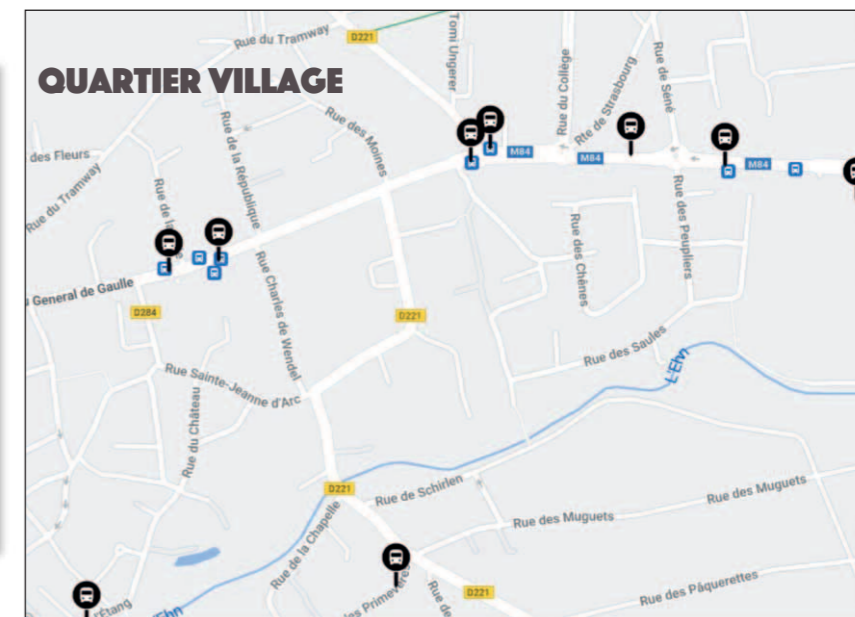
QUARTIER VILLAGE

Rue du Tramway
D221
Tomi Ungerer
Rue du Collège
Rte de Strasbourg
Rue de Sené
des Fleurs
Rue du Tramway
Rue de la République
Rue des Moines
M84
M84
M84
Rue de l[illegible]
Rue des Chênes
Rue des Peupliers
Général de Gaulle
D284
Rue Charles de Wendel
D221
Rue des Saules
L'Ehn
Rue Sainte-Jeanne d'Arc
Rue du Château
D221
Rue de Schirlen
Rue des Muguets
Rue des Muguets
Rue de la Chapelle
Rue de l'Étang
Ehn
Rue des Primevères
Rue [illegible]
D221
Rue des Pâquerettes